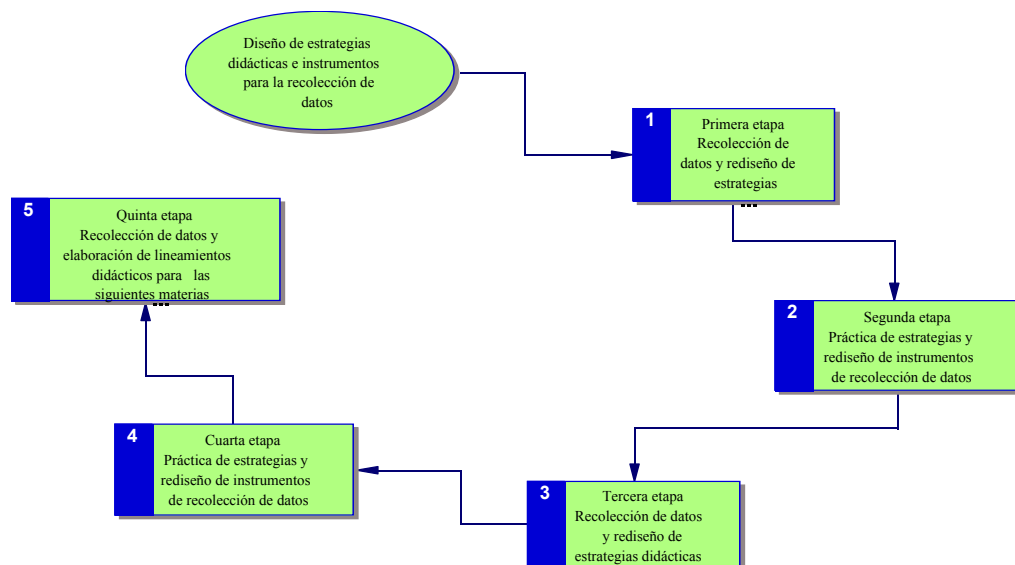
Diseño de estrategias didácticas e instrumentos para la recolección de datos

1
Primera etapa
Recolección de datos y rediseño de estrategias

2
Segunda etapa
Práctica de estrategias y rediseño de instrumentos de recolección de datos

3
Tercera etapa
Recolección de datos y rediseño de estrategias didácticas

4
Cuarta etapa
Práctica de estrategias y rediseño de instrumentos de recolección de datos

5
Quinta etapa
Recolección de datos y elaboración de lineamientos didácticos para las siguientes materias